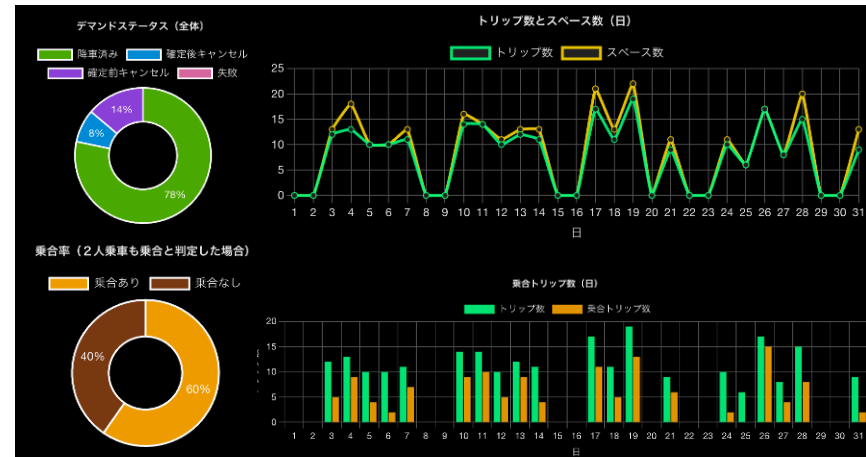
デマンドステータス（全体）

降車済み 確定後キャンセル 確定前キャンセル 失敗

14%
8%
78%

トリップ数とスペース数（日）

トリップ数 スペース数

25
20
15
10
5
0

1 2 3 4 5 6 7 8 9 10 11 12 13 14 15 16 17 18 19 20 21 22 23 24 25 26 27 28 29 30 31

日

乗合率（2人乗車も乗合と判定した場合）

乗合あり 乗合なし

40%
60%

乗合トリップ数（日）

トリップ数 乗合トリップ数

20
15
10
5
0

1 2 3 4 5 6 7 8 9 10 11 12 13 14 15 16 17 18 19 20 21 22 23 24 25 26 27 28 29 30 31

日